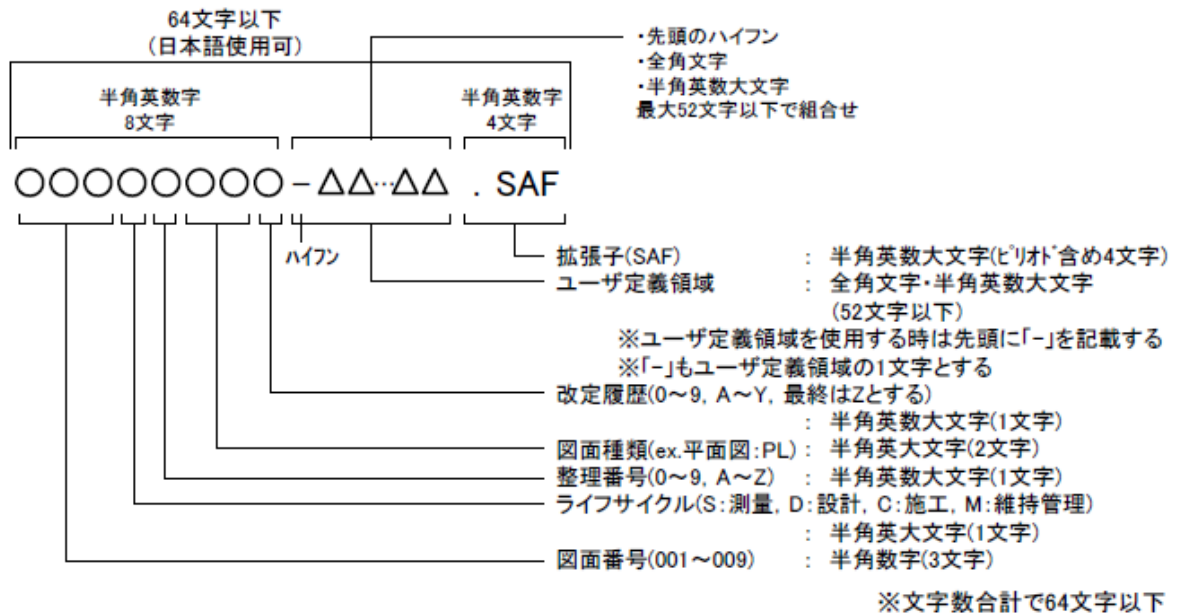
64文字以下
(日本語使用可)

・先頭のハイフン
・全角文字
・半角英数大文字
最大52文字以下で組合せ

半角英数字
8文字

半角英数字
4文字

〇〇〇〇〇〇〇〇－△△··△△ . SAF

ハイフン

拡張子(SAF) : 半角英数大文字(ピリオド含め4文字)
ユーザ定義領域 : 全角文字・半角英数大文字 (52文字以下)
※ユーザ定義領域を使用する時は先頭に「-」を記載する
※「-」もユーザ定義領域の1文字とする
改定履歴(0～9, A～Y, 最終はZとする)
: 半角英数大文字(1文字)
図面種類(ex.平面図:PL) : 半角英大文字(2文字)
整理番号(0～9, A～Z) : 半角英数大文字(1文字)
ライフサイクル(S:測量, D:設計, C:施工, M:維持管理)
: 半角英大文字(1文字)
図面番号(001～009) : 半角数字(3文字)

※文字数合計で64文字以下